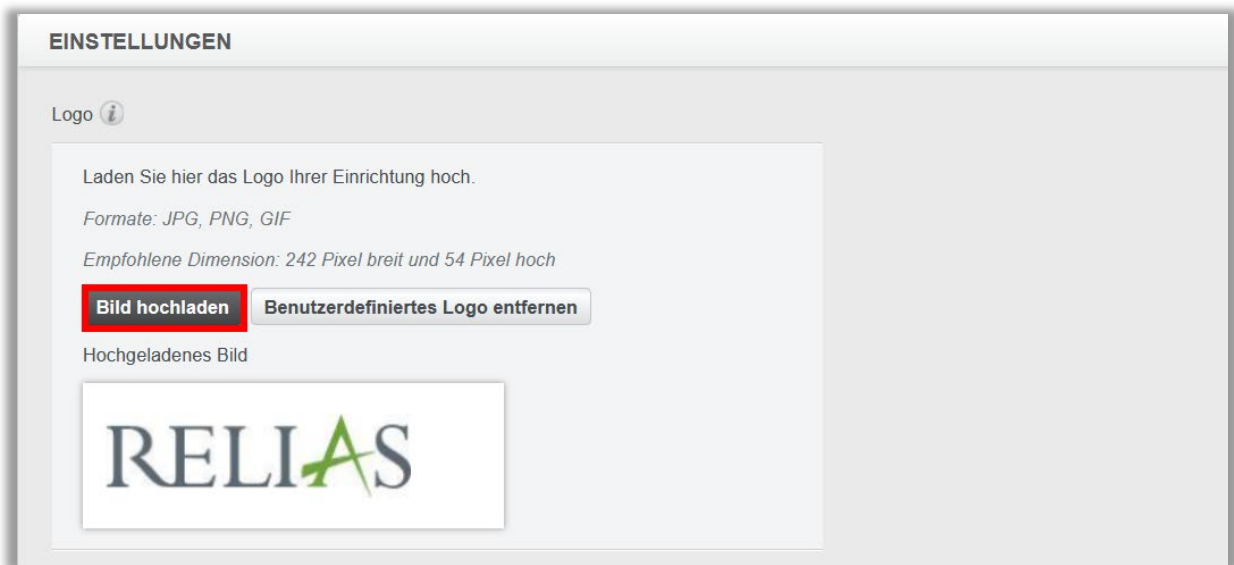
EINSTELLUNGEN

Logo

Laden Sie hier das Logo Ihrer Einrichtung hoch.

Formate: JPG, PNG, GIF

Empfohlene Dimension: 242 Pixel breit und 54 Pixel hoch

Bild hochladen Benutzerdefiniertes Logo entfernen

Hochgeladenes Bild

RELIAS